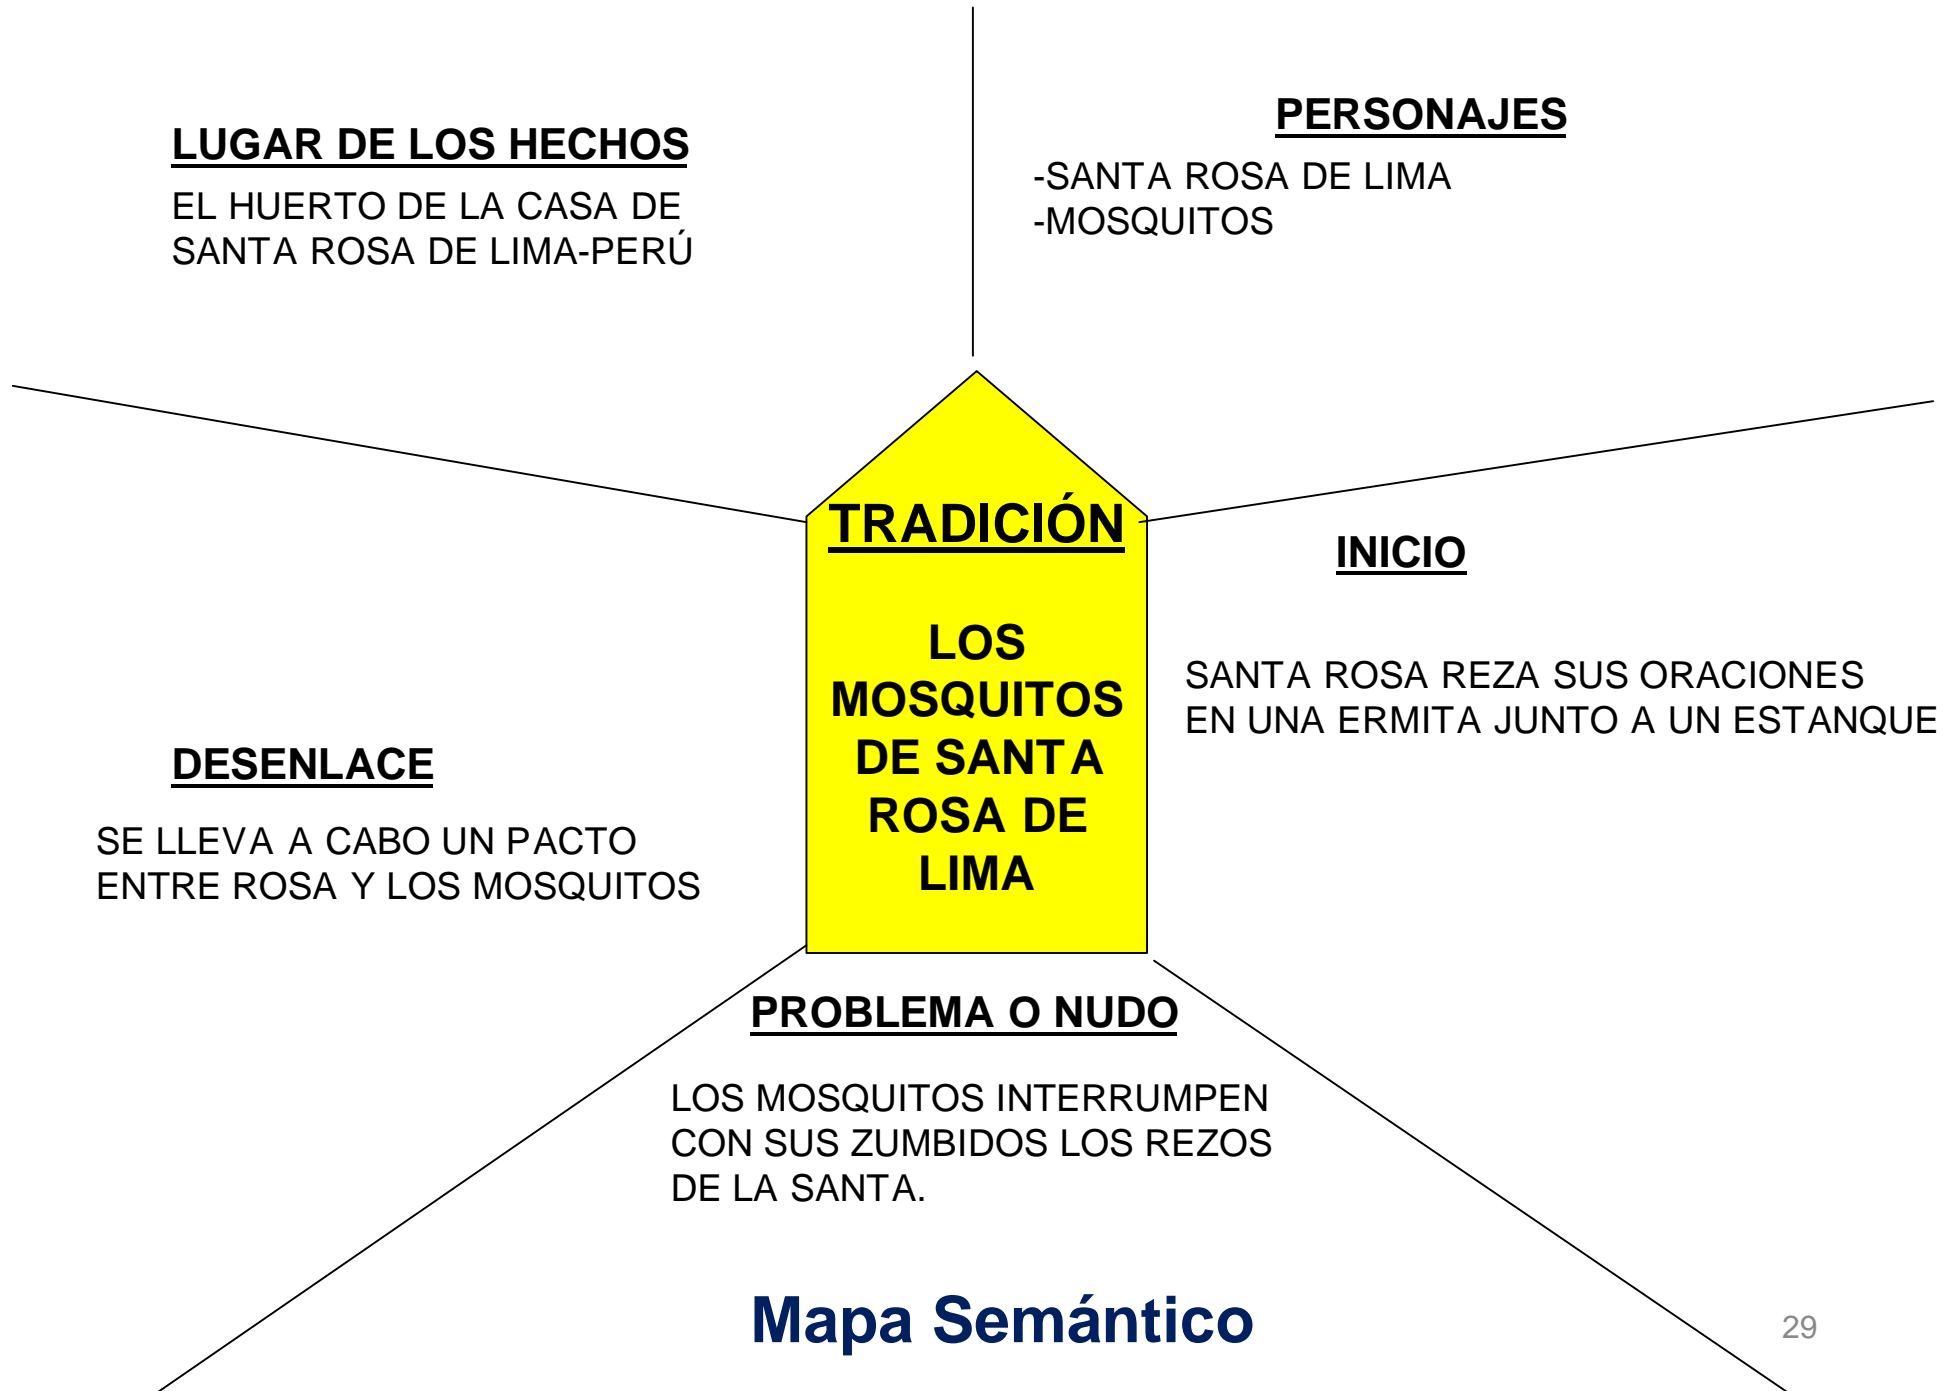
LUGAR DE LOS HECHOS

EL HUERTO DE LA CASA DE SANTA ROSA DE LIMA-PERÚ

PERSONAJES

-SANTA ROSA DE LIMA
-MOSQUITOS

TRADICIÓN

LOS MOSQUITOS DE SANTA ROSA DE LIMA

INICIO

SANTA ROSA REZA SUS ORACIONES EN UNA ERMITA JUNTO A UN ESTANQUE

DESENLACE

SE LLEVA A CABO UN PACTO ENTRE ROSA Y LOS MOSQUITOS

PROBLEMA O NUDO

LOS MOSQUITOS INTERRUMPEN CON SUS ZUMBIDOS LOS REZOS DE LA SANTA.

Mapa Semántico

29